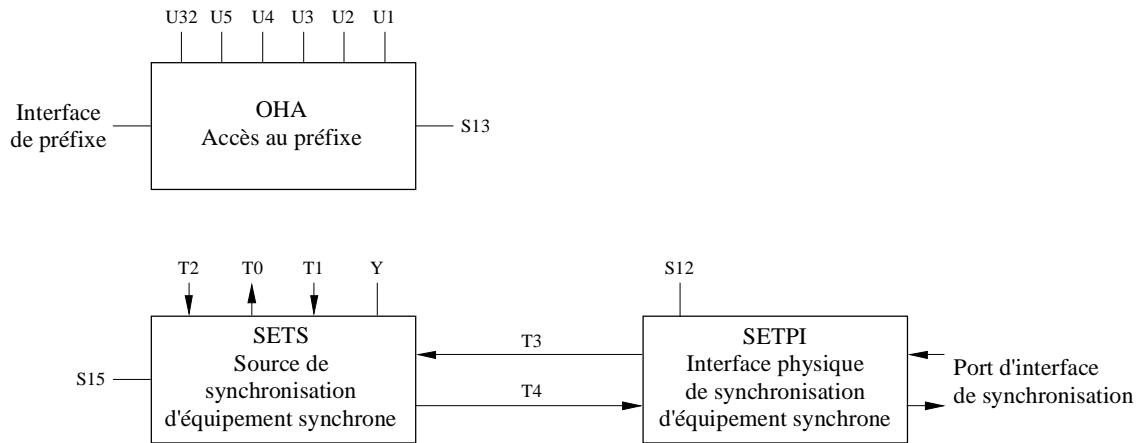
U32 U5 U4 U3 U2 U1

Interface de préfixe

OHA
Accès au préfixe

S13

T2 T0 T1 Y

S12

SETS
Source de synchronisation d'équipement synchrone

S15

T3

T4

SETPI
Interface physique de synchronisation d'équipement synchrone

Port d'interface de synchronisation